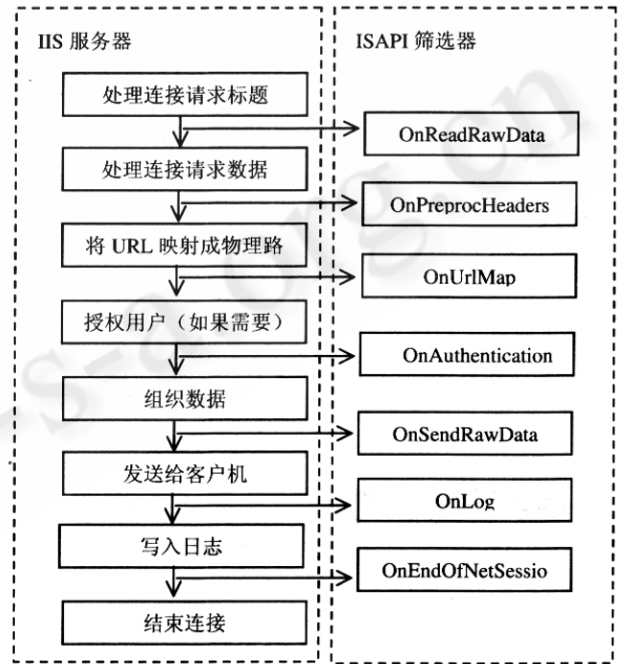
IIS 服务器

处理连接请求标题

处理连接请求数据

将 URL 映射成物理路

授权用户（如果需要）

组织数据

发送给客户机

写入日志

结束连接

ISAPI 筛选器

OnReadRawData

OnPreprocHeaders

OnUrlMap

OnAuthentication

OnSendRawData

OnLog

OnEndOfNetSessio